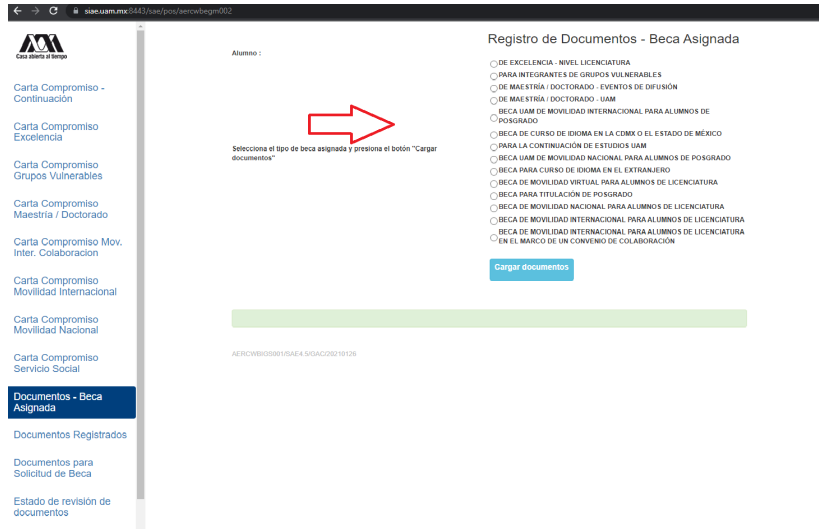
siae.uam.mx:8443/sae/pos/aercwbegm002

Casa abierta al tiempo

Carta Compromiso - Continuación

Carta Compromiso Excelencia

Carta Compromiso Grupos Vulnerables

Carta Compromiso Maestría / Doctorado

Carta Compromiso Mov. Inter. Colaboracion

Carta Compromiso Movilidad Internacional

Carta Compromiso Movilidad Nacional

Carta Compromiso Servicio Social

Documentos - Beca Asignada

Documentos Registrados

Documentos para Solicitud de Beca

Estado de revisión de documentos

Registro de Documentos - Beca Asignada

Alumno :

Selecciona el tipo de beca asignada y presiona el botón "Cargar documentos"

DE EXCELENCIA - NIVEL LICENCIATURA
PARA INTEGRANTES DE GRUPOS VULNERABLES
DE MAESTRÍA / DOCTORADO - EVENTOS DE DIFUSIÓN
DE MAESTRÍA / DOCTORADO - UAM
BECA UAM DE MOVILIDAD INTERNACIONAL PARA ALUMNOS DE POSGRADO
BECA DE CURSO DE IDIOMA EN LA CDMX O EL ESTADO DE MÉXICO
PARA LA CONTINUACIÓN DE ESTUDIOS UAM
BECA UAM DE MOVILIDAD NACIONAL PARA ALUMNOS DE POSGRADO
BECA PARA CURSO DE IDIOMA EN EL EXTRANJERO
BECA DE MOVILIDAD VIRTUAL PARA ALUMNOS DE LICENCIATURA
BECA PARA TITULACIÓN DE POSGRADO
BECA DE MOVILIDAD NACIONAL PARA ALUMNOS DE LICENCIATURA
BECA DE MOVILIDAD INTERNACIONAL PARA ALUMNOS DE LICENCIATURA
BECA DE MOVILIDAD INTERNACIONAL PARA ALUMNOS DE LICENCIATURA EN EL MARCO DE UN CONVENIO DE COLABORACIÓN

Cargar documentos

AERCWBIGS001/SAE4.5/OACI/20210126